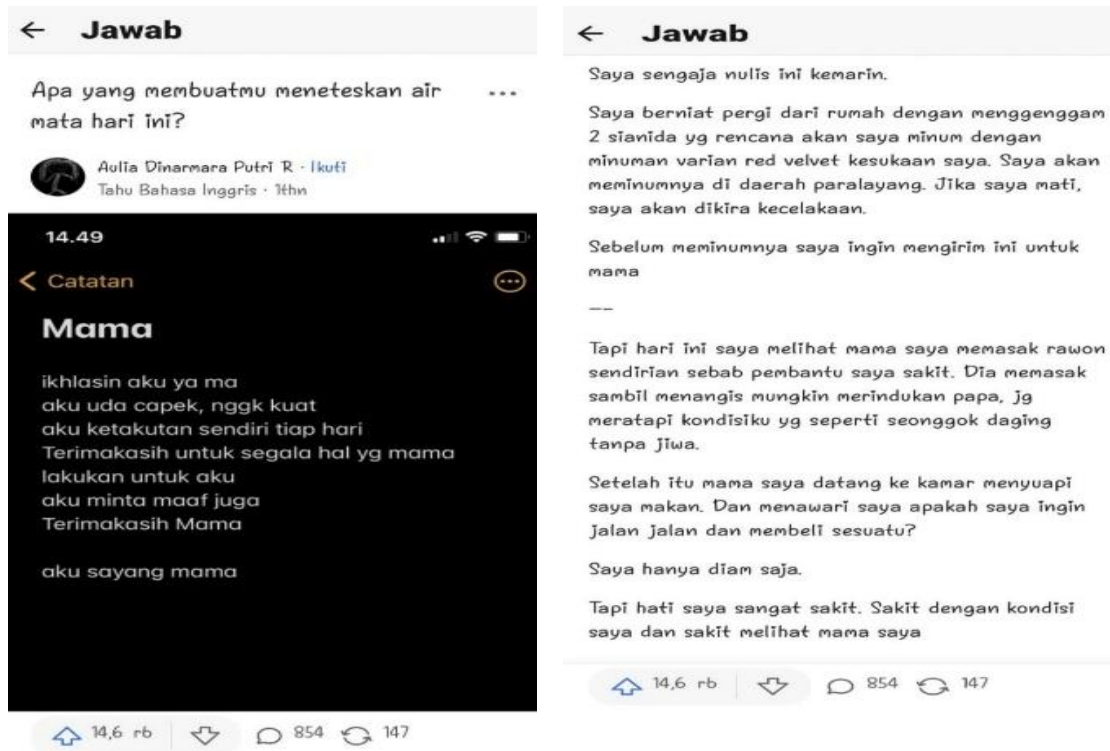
← Jawab

Apa yang membuatmu meneteskan air mata hari ini?

...

Aulia Dinarmara Putri R · Ikuti
Tahu Bahasa Inggris · 1thn

14.49

< Catatan

Mama

ikhlasin aku ya ma
aku uda capek, nggk kuat
aku ketakutan sendiri tiap hari
Terimakasih untuk segala hal yg mama lakukan untuk aku
aku minta maaf juga
Terimakasih Mama

aku sayang mama

14,6 rb 854 147

← Jawab

Saya sengaja nulis ini kemarin.

Saya berniat pergi dari rumah dengan menggenggam 2 sianida yg rencana akan saya minum dengan minuman varian red velvet kesukaan saya. Saya akan meminumnya di daerah paralayang. Jika saya mati, saya akan dikira kecelakaan.

Sebelum meminumnya saya ingin mengirim ini untuk mama

—

Tapi hari ini saya melihat mama saya memasak rawon sendirian sebab pembantu saya sakit. Dia memasak sambil menangis mungkin merindukan papa, jg meratapi kondisiku yg seperti seonggok daging tanpa jiwa.

Setelah itu mama saya datang ke kamar menyuapi saya makan. Dan menawari saya apakah saya ingin jalan jalan dan membeli sesuatu?

Saya hanya diam saja.

Tapi hati saya sangat sakit. Sakit dengan kondisi saya dan sakit melihat mama saya

14,6 rb 854 147